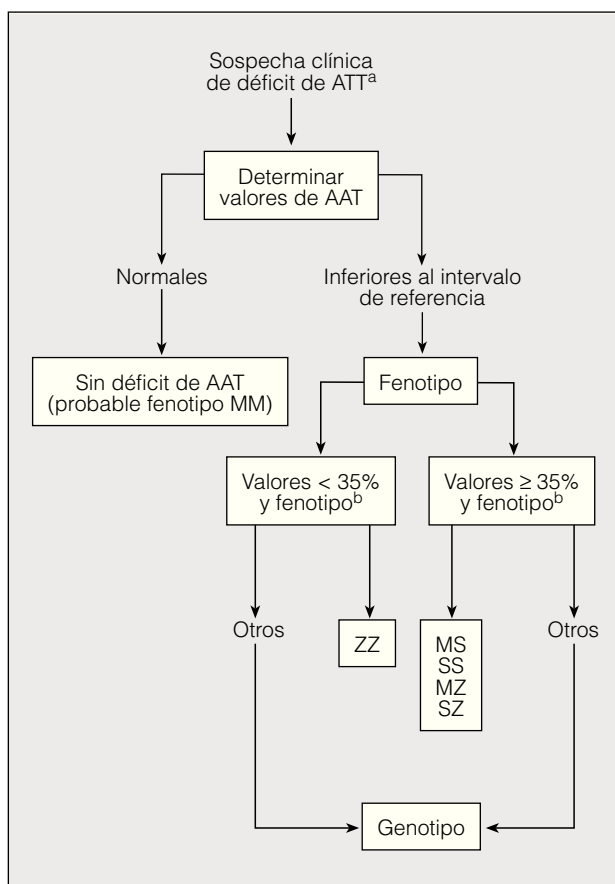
Sospecha clínica de déficit de ATT$^{a}$

Determinar valores de AAT

Normales

Inferiores al intervalo de referencia

Sin déficit de AAT (probable fenotipo MM)

Fenotipo

Valores < 35% y fenotipo$^{b}$

Valores ≥ 35% y fenotipo$^{b}$

Otros

ZZ

MS
SS
MZ
SZ

Otros

Genotipo